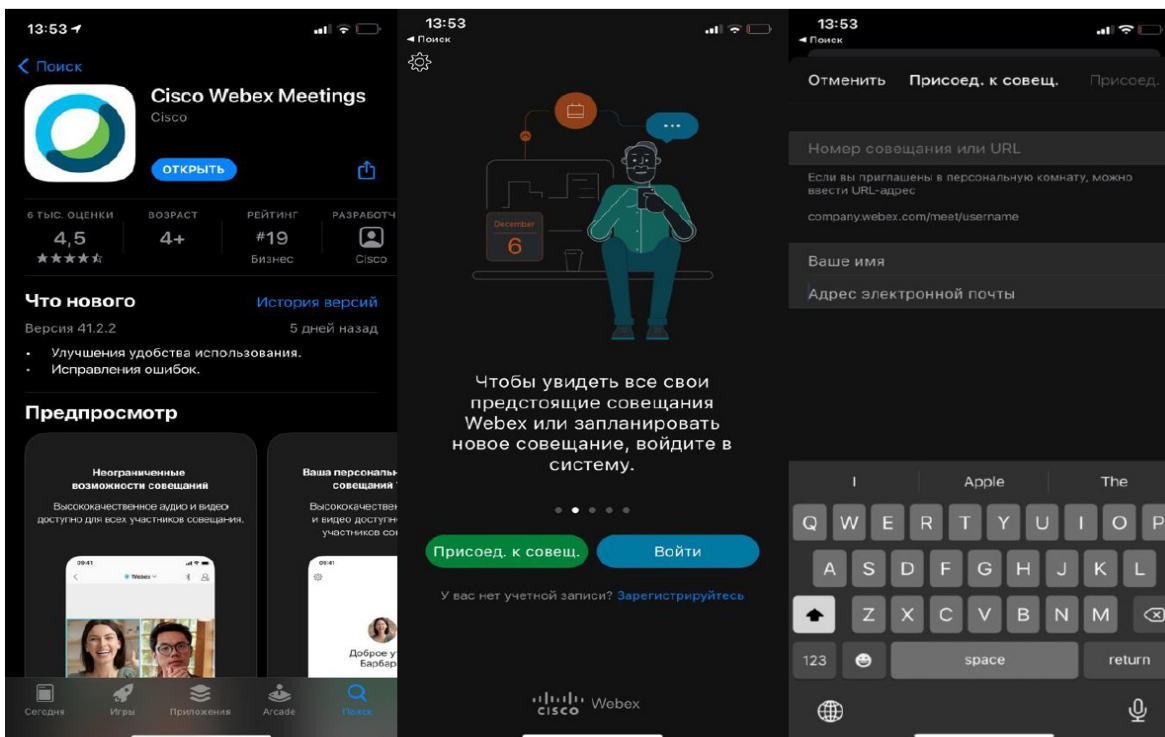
13:53

Поиск

Cisco Webex Meetings

Cisco

ОТКРЫТЬ

6 ТЫС. ОЦЕНКИ
4,5
★★★★☆

ВОЗРАСТ
4+

РЕЙТИНГ
#19
Бизнес

РАЗРАБОТЧ
Cisco

Что нового

История версий

Версия 41.2.2

5 дней назад

• Улучшения удобства использования.
• Исправления ошибок.

Предпросмотр

Неограниченные возможности совещаний
Высококачественное аудио и видео доступно для всех участников совещания.

09:41
Webex

Ваша персональ совещани
Высококачествен и видео доступн участников сов

09:41
Доброе у Барбар

Сегодня
Игры
Приложения
Arcade
Поиск

13:53
◂ Поиск

December
6

Чтобы увидеть все свои предстоящие совещания Webex или запланировать новое совещание, войдите в систему.

Присоед. к совещ.
Войти

У вас нет учетной записи? Зарегистрируйтесь

cisco Webex

13:53
◂ Поиск

Отменить
Присоед. к совещ.
Присоед.

Номер совещания или URL

Если вы приглашены в персональную комнату, можно ввести URL-адрес

company.webex.com/meet/username

Ваше имя

Адрес электронной почты

I
Apple
The

Q W E R T Y U I O P
A S D F G H J K L
Z X C V B N M
123
space
return